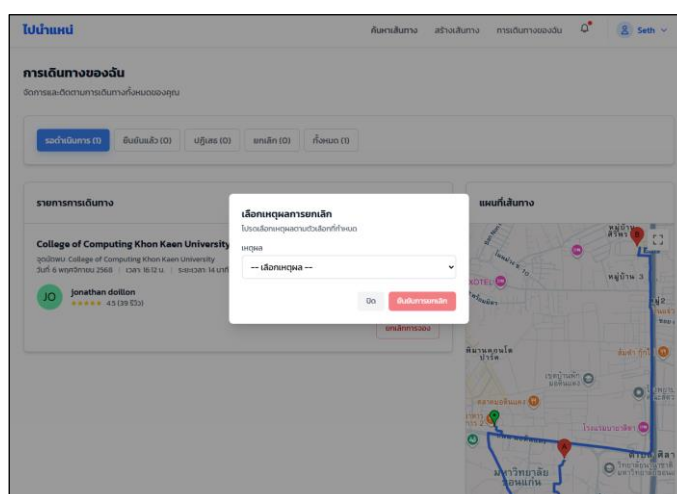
ไปนำแหน่

ค้นหาเส้นทาง สร้างเส้นทาง การเดินทางของฉัน Seth

การเดินทางของฉัน

จัดการและติดตามการเดินทางทั้งหมดของคุณ

รอดำเนินการ (1) ยืนยันแล้ว (0) ปฏิเสธ (0) ยกเลิก (0) ทั้งหมด (1)

รายการการเดินทาง

College of Computing Khon Kaen University

จุดนัดพบ: College of Computing Khon Kaen University

วันที่ 6 พฤศจิกายน 2568 | เวลา 16:12 น. | ระยะเวลา 14 นาที

JO jonathan doillon

★★★★★ 4.5 (39 รีวิว)

ยกเลิกการจอง

แผนที่เส้นทาง

เลือกเหตุผลการยกเลิก

โปรดเลือกเหตุผลตามตัวเลือกที่กำหนด

เหตุผล

-- เลือกเหตุผล --

ปิด ยืนยันการยกเลิก

หมู่บ้าน 3

พิพิธภัณฑ์

มหาวิทยาลัยขอนแก่น

โรงเรียนสาธิต

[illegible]